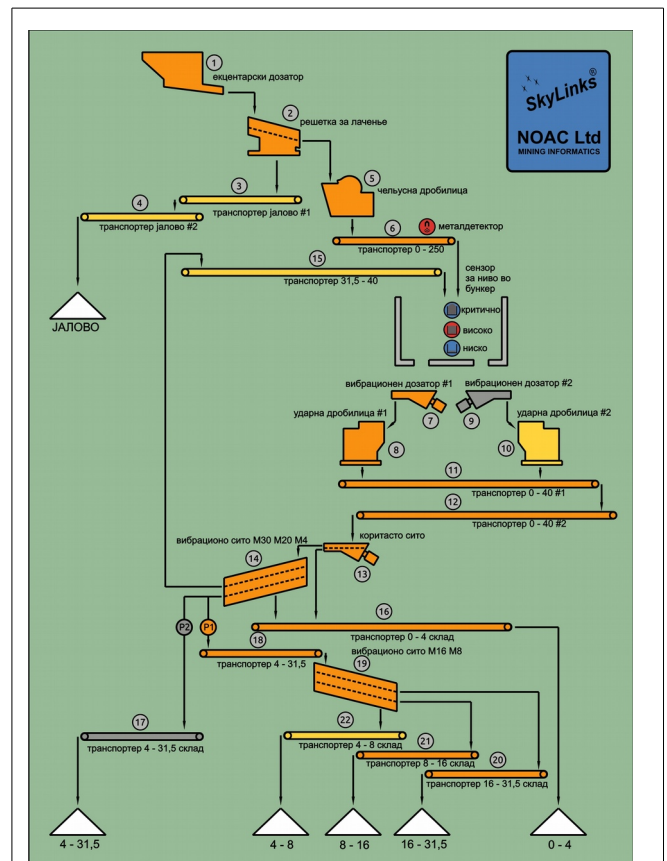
1
ексцентарски дозатор

2
решетка за лачење

SkyLinks®
NOAC Ltd
MINING INFORMATICS

3
транспортер јалово #1

4
транспортер јалово #2

5
челусна дробилица

6
транспортер 0 - 250

металдетектор

15
транспортер 31,5 - 40

сензор за ниво во бункер

критично
високо
ниско

ЈАЛОВО

вибрационен дозатор #1
вибрационен дозатор #2

7
9

ударна дробилица #1
ударна дробилица #2

8
10

11
транспортер 0 - 40 #1

12
транспортер 0 - 40 #2

вибрационо сито М30 М20 М4
коритасто сито

14
13

16
транспортер 0 - 4 склад

P2
P1

18
транспортер 4 - 31,5

19
вибрационо сито М16 М8

17
транспортер 4 - 31,5 склад

22
транспортер 4 - 8 склад

21
транспортер 8 - 16 склад

20
транспортер 16 - 31,5 склад

4 - 31,5
4 - 8
8 - 16
16 - 31,5
0 - 4